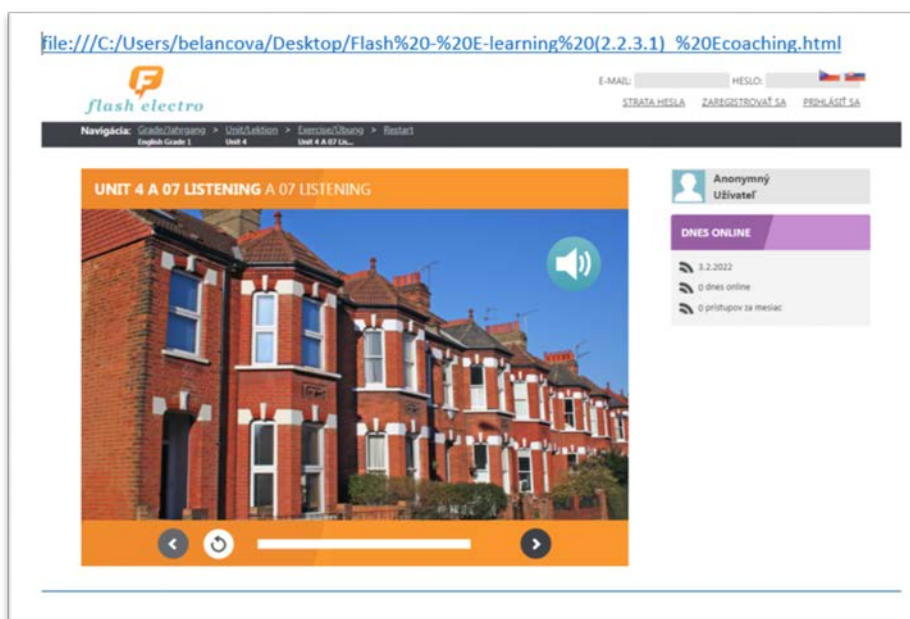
file:///C:/Users/belancova/Desktop/Flash%20-%20E-learning%20(2.2.3.1)_%20Ecoaching.html

flash electro

E-MAIL: HESLO:

STRATA HESLA ZAREGISTROVAŤ SA PRIHLÁSIŤ SA

Navigácia: Grade/Jahrgang > Unit/Lektion > Exercise/Übung > Restart
English Grade 1 Unit 4 Unit 4 A 07 Lis...

UNIT 4 A 07 LISTENING A 07 LISTENING

Anonymný Užívateľ

DNES ONLINE

3.2.2022

0 dnes online

0 prístupov za mesiac